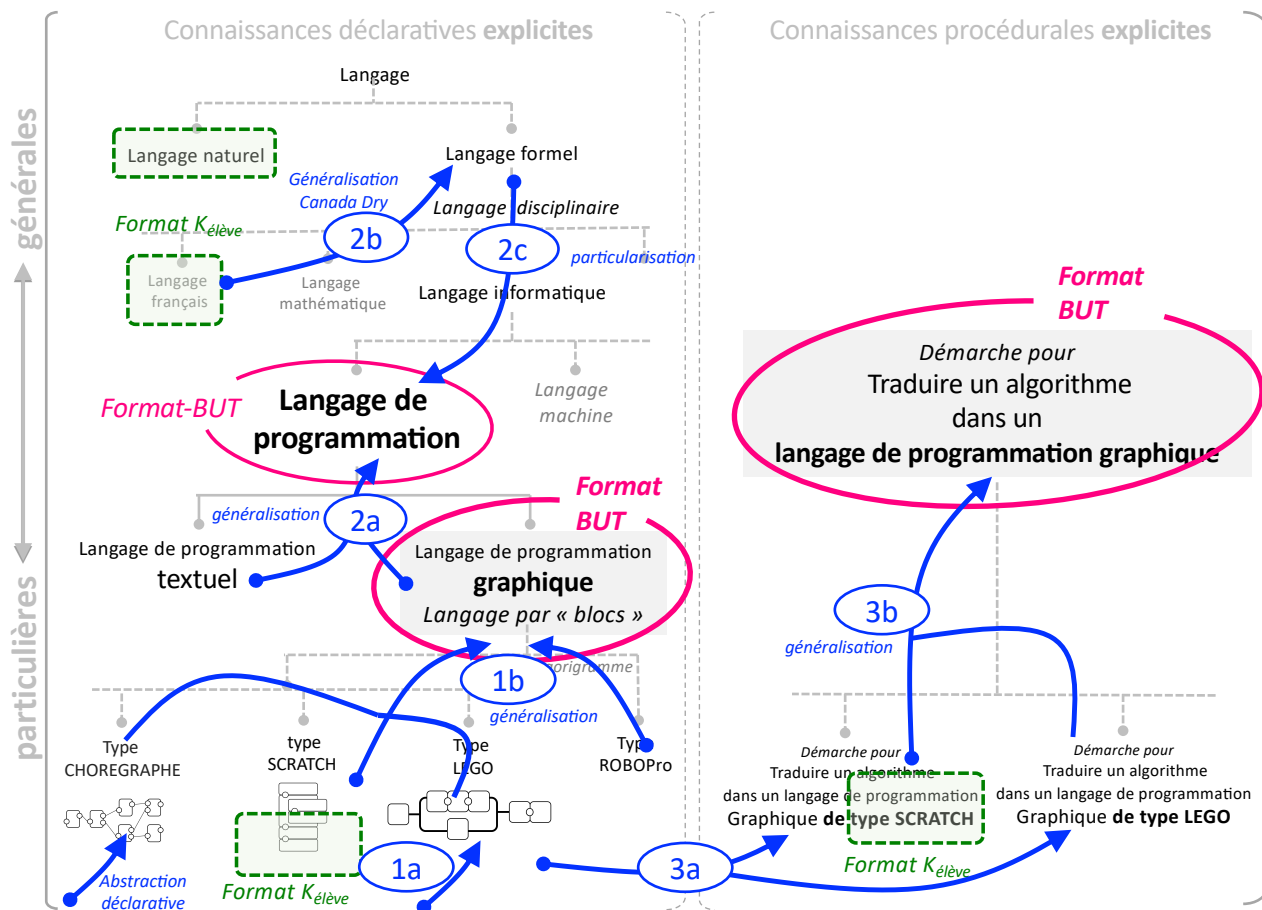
Connaissances déclaratives **explicites**

Connaissances procédurales **explicites**

générales

particulières

Langage

Langage naturel

Langage formel

Généralisation Canada Dry

Format $K_{élève}$

2b

Langage disciplinaire

2c

particularisation

Langage français

Langage mathématique

Langage informatique

Format BUT

Format-BUT

Langage de programmation

Langage machine

Démarche pour
Traduire un algorithme
dans un
**langage de programmation graphique**

généralisation

2a

Format BUT

Langage de programmation textuel

Langage de programmation **graphique** *Langage par « blocs »*

organigramme

1b

généralisation

3b

généralisation

Type CHOREGRAPHE

type SCRATCH

Type LEGO

Type ROBOPro

Démarche pour
Traduire un algorithme
dans un langage de programmation
Graphique **de type SCRATCH**

Démarche pour
Traduire un algorithme
dans un langage de programmation
Graphique **de type LEGO**

Abstraction déclarative

Format $K_{élève}$

1a

3a

Format $K_{élève}$